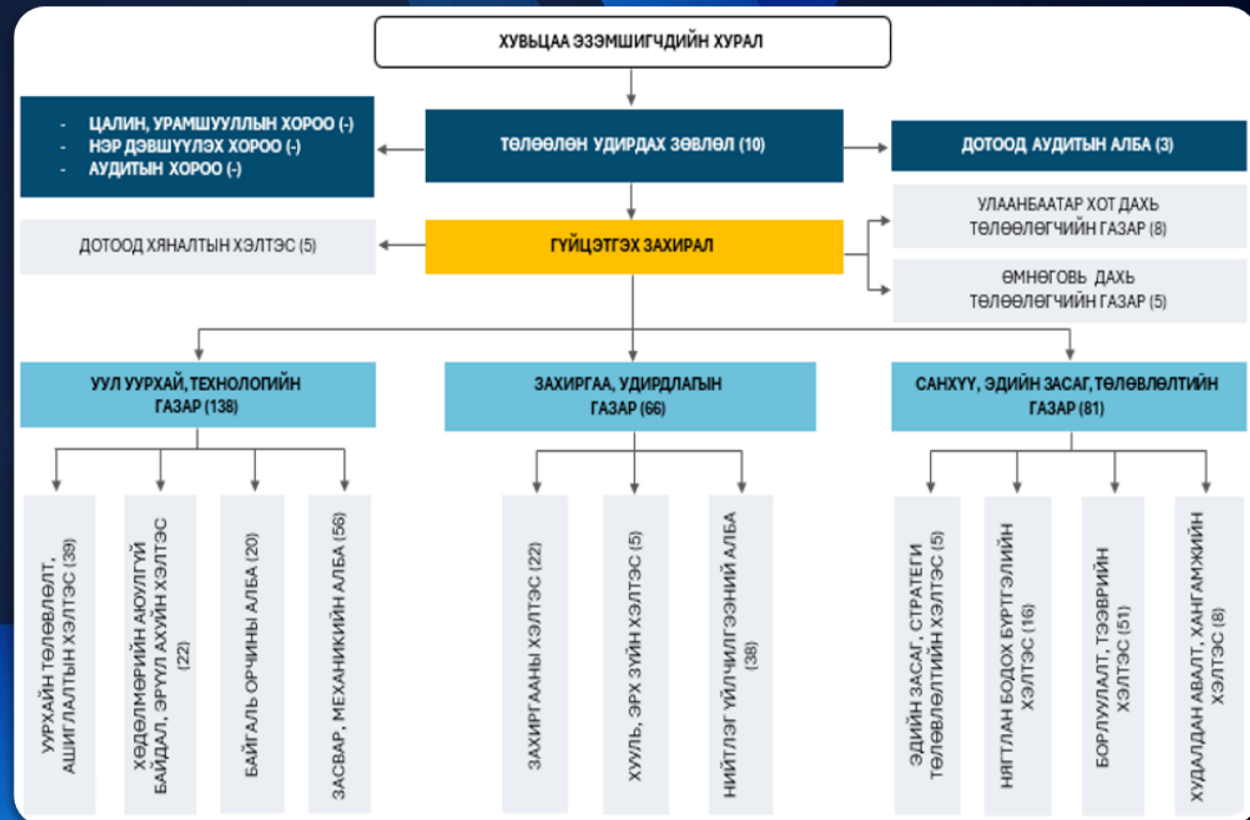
ХУВЬЦАА ЭЗЭМШИГЧДИЙН ХУРАЛ

- ЦАЛИН, УРАМШУУЛЛЫН ХОРОО (-)
- НЭР ДЭВШҮҮЛЭХ ХОРОО (-)
- АУДИТЫН ХОРОО (-)

ТӨЛӨӨЛӨН УДИРДАХ ЗӨВЛӨЛ (10)

ДОТООД АУДИТЫН АЛБА (3)

ДОТООД ХЯНАЛТЫН ХЭЛТЭС (5)

ГҮЙЦЭТГЭХ ЗАХИРАЛ

УЛААНБААТАР ХОТ ДАХЬ ТӨЛӨӨЛӨГЧИЙН ГАЗАР (8)

ӨМНӨГОВЬ ДАХЬ ТӨЛӨӨЛӨГЧИЙН ГАЗАР (5)

УУЛ УУРХАЙ, ТЕХНОЛОГИЙН ГАЗАР (138)

ЗАХИРГАА, УДИРДЛАГЫН ГАЗАР (66)

САНХҮҮ, ЭДИЙН ЗАСАГ, ТӨЛӨВЛӨЛТИЙН ГАЗАР (81)

УУРХАЙН ТӨЛӨВЛӨЛТ, АШИГЛАЛТЫН ХЭЛТЭС (39)

ХӨДӨЛМӨРИЙН АЮУЛГҮЙ БАЙДАЛ, ЭРҮҮЛ АХУЙН ХЭЛТЭС (22)

БАЙГАЛЬ ОРЧИНЫ АЛБА (20)

ЗАСВАР, МЕХАНИКИЙН АЛБА (56)

ЗАХИРГААНЫ ХЭЛТЭС (22)

ХУУЛЬ, ЭРХ ЗҮЙН ХЭЛТЭС (5)

НИЙТЛЭГ ҮЙЛЧИЛГЭЭНИЙ АЛБА (38)

ЭДИЙН ЗАСАГ, СТРАТЕГИ ТӨЛӨВЛӨЛТИЙН ХЭЛТЭС (5)

НЯГТЛАН БОДОХ БҮРТГЭЛИЙН ХЭЛТЭС (16)

БОРЛУУЛАЛТ, ТЭЭВРИЙН ХЭЛТЭС (51)

ХУДАЛДАН АВАЛТ, ХАНГАМЖИЙН ХЭЛТЭС (8)